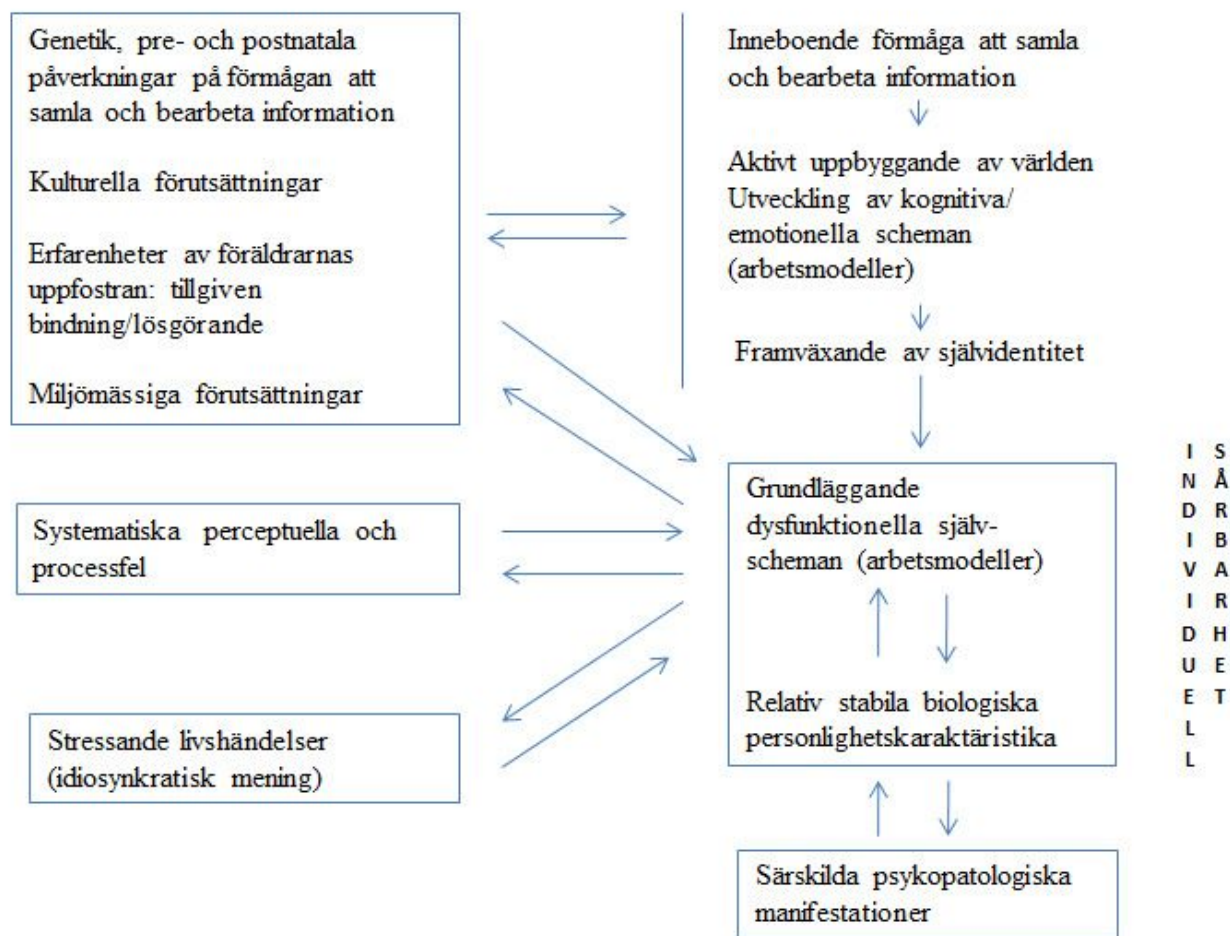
Genetik, pre- och postnatala påverkningar på förmågan att samla och bearbeta information

Kulturella förutsättningar

Erfarenheter av föräldrarnas uppfostran: tillgiven bindning/lösgörande

Miljömässiga förutsättningar

Inneboende förmåga att samla och bearbeta information

Aktivt uppbyggande av världen
Utveckling av kognitiva/emotionella scheman (arbetsmodeller)

Framväxande av självidentitet

Systematiska perceptuella och processfel

Stressande livshändelser (idiosynkratisk mening)

Grundläggande dysfunktionella självscheman (arbetsmodeller)

Relativ stabila biologiska personlighetskaraktäristika

Särskilda psykopatologiska manifestationer

INDIVIDUELL SÅRBARHET